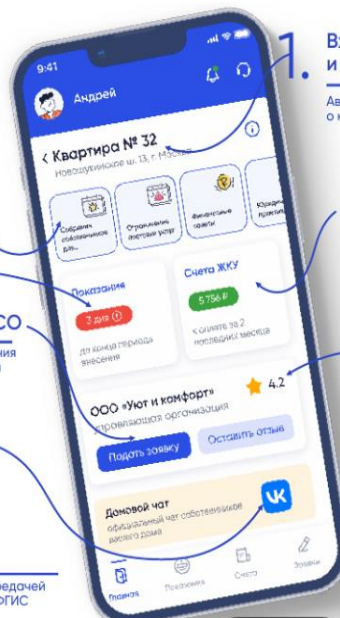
9:41

Андрей

< Квартира № 32
Новодубинское ш. 13, г. Москва

Собрание собственников дом...

Ограничение доступа услуг

Финансовые отчеты

Юридическ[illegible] консульт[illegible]

Показания
2 дня
до конца периода внесения

Счета ЖКУ
5 756 ₽
к оплате за 2 последних месяца

ООО «Уют и комфорт»
управляющая организация
4.2

Подать заявку

Оставить отзыв

Домовой чат
официальный чат собственников вашего дома

Главная

Показания

Счета

Заявки

1. Вз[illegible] и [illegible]
Ав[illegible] о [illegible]

СО
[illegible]ния

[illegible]редачей
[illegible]ГИС